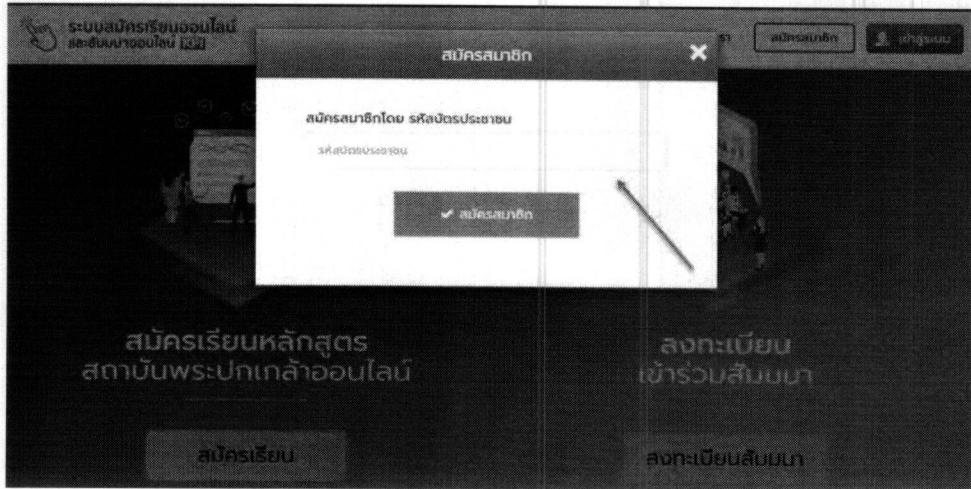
ระบบสมัครเรียนออนไลน์
และสัมมนาออนไลน์ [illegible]

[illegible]ร สมัครสมาชิก เข้าสู่ระบบ

สมัครสมาชิก

สมัครสมาชิกโดย รหัสบัตรประชาชน

รหัสบัตรประชาชน

✔ สมัครสมาชิก

สมัครเรียนหลักสูตร
สถาบันพระปกเกล้าออนไลน์

สมัครเรียน

ลงทะเบียน
เข้าร่วมสัมมนา

ลงทะเบียนสัมมนา